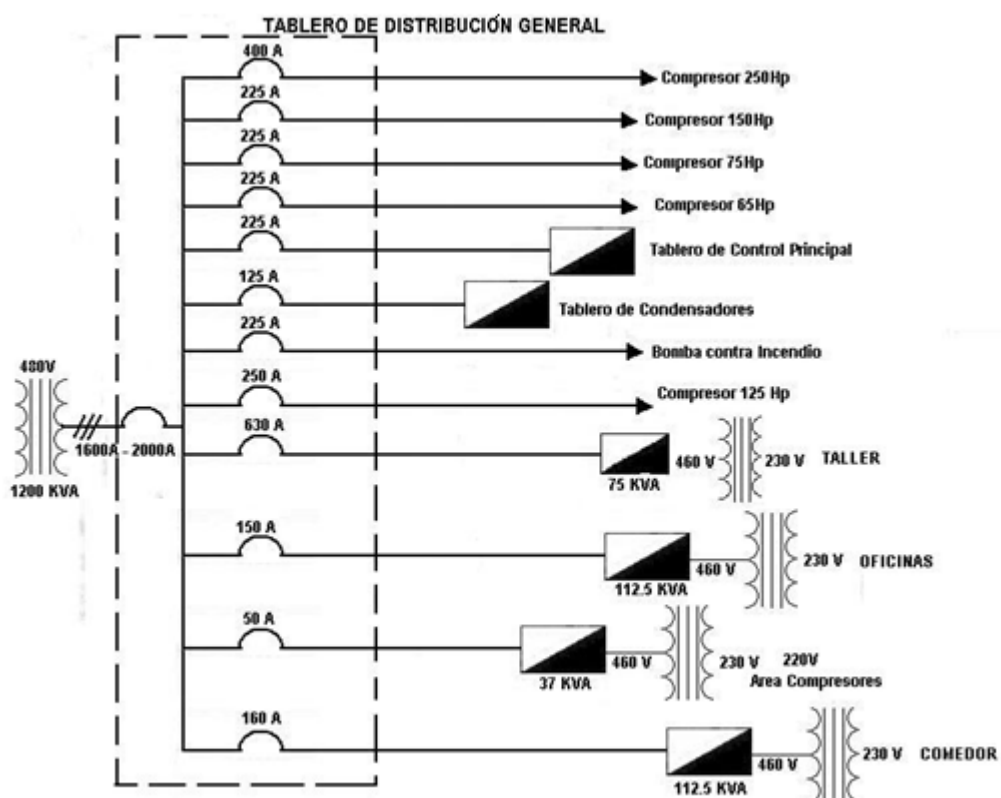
TABLERO DE DISTRIBUCIÓN GENERAL

400 A
Compresor 250Hp
225 A
Compresor 150Hp
225 A
Compresor 75Hp
225 A
Compresor 65Hp
225 A
Tablero de Control Principal
125 A
Tablero de Condensadores
225 A
Bomba contra Incendio
250 A
Compresor 125 Hp
480V
1200 KVA
1600A - 2000A
630 A
460 V
75 KVA
230 V TALLER
150 A
460 V
112.5 KVA
230 V OFICINAS
50 A
460 V
37 KVA
230 V 220V
Area Compresores
160 A
460 V
112.5 KVA
230 V COMEDOR